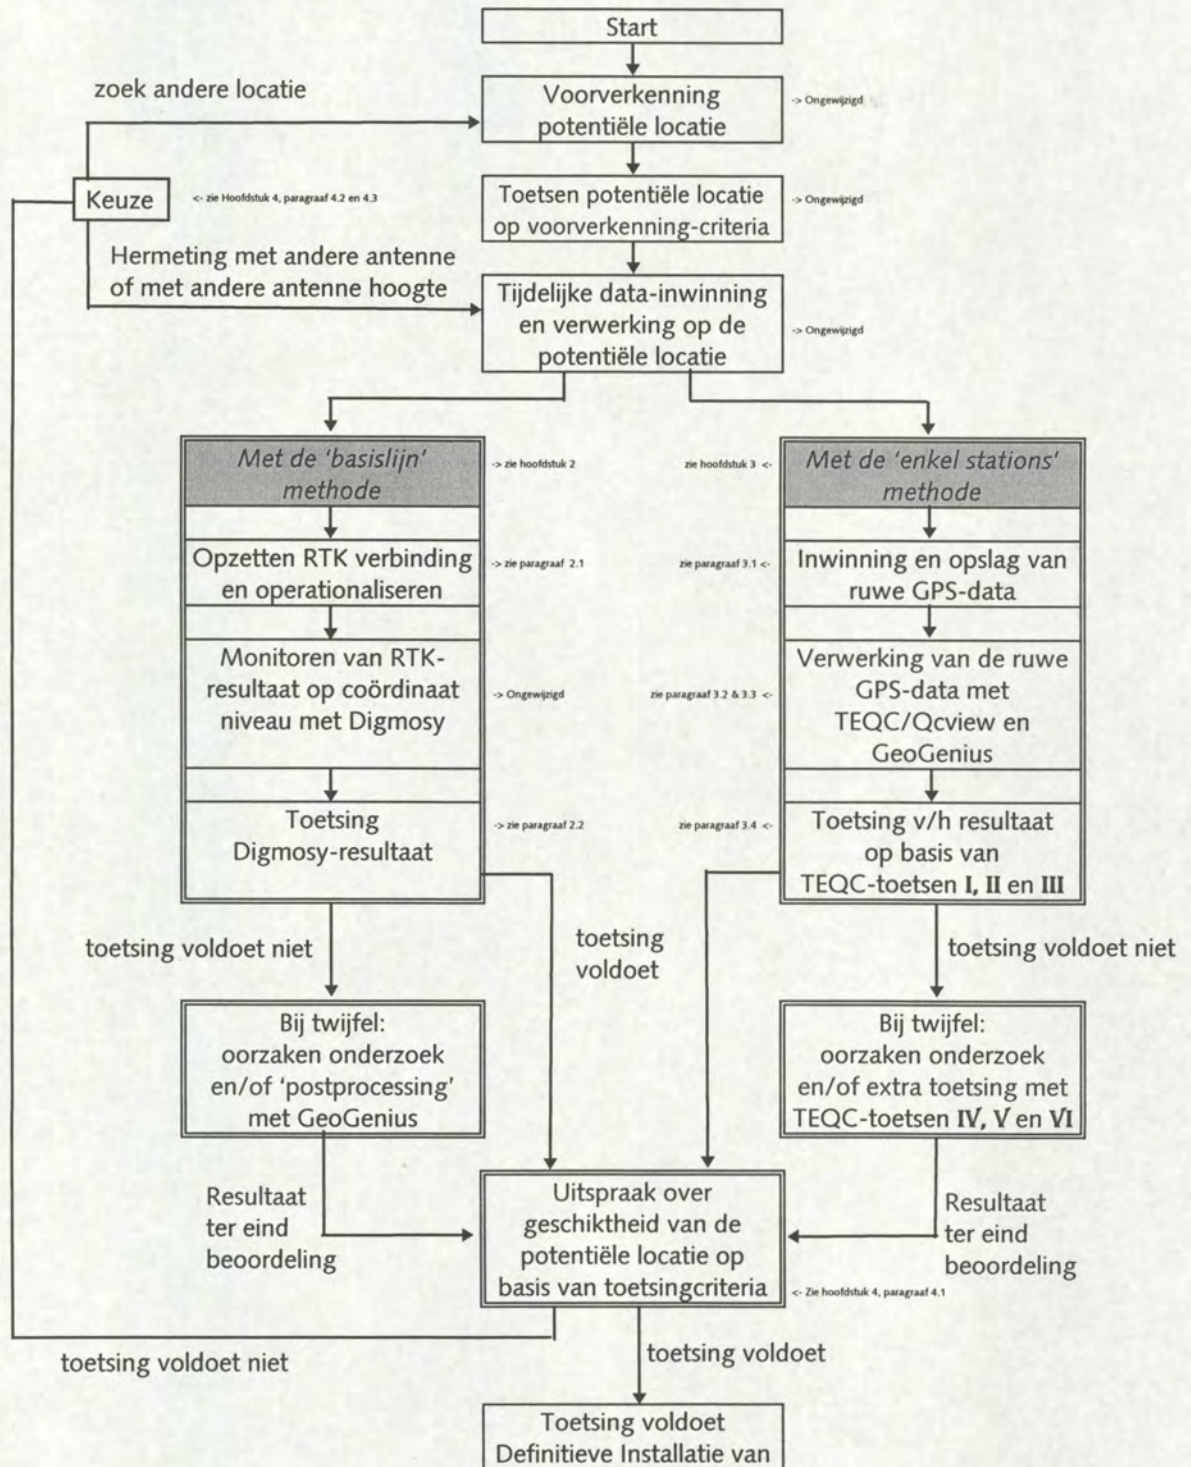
Start

zoek andere locatie

Voorverkenning potentiële locatie

-> Ongewijzigd

Keuze

<- zie Hoofdstuk 4, paragraaf 4.2 en 4.3

Toetsen potentiële locatie op voorverkenning-criteria

-> Ongewijzigd

Hermeting met andere antenne of met andere antenne hoogte

Tijdelijke data-inwinning en verwerking op de potentiële locatie

-> Ongewijzigd

Met de 'basislijn' methode

-> zie hoofdstuk 2

zie hoofdstuk 3 <-

Met de 'enkel stations' methode

Opzetten RTK verbinding en operationaliseren

-> zie paragraaf 2.1

zie paragraaf 3.1 <-

Inwinning en opslag van ruwe GPS-data

Monitoren van RTK-resultaat op coördinaat niveau met Digmosy

-> Ongewijzigd

zie paragraaf 3.2 & 3.3 <-

Verwerking van de ruwe GPS-data met TEQC/Qcview en GeoGenius

Toetsing Digmosy-resultaat

-> zie paragraaf 2.2

zie paragraaf 3.4 <-

Toetsing v/h resultaat op basis van TEQC-toetsen I, II en III

toetsing voldoet niet

toetsing voldoet

toetsing voldoet niet

Bij twijfel: oorzaken onderzoek en/of 'postprocessing' met GeoGenius

Bij twijfel: oorzaken onderzoek en/of extra toetsing met TEQC-toetsen IV, V en VI

Resultaat ter eind beoordeling

Uitspraak over geschiktheid van de potentiële locatie op basis van toetsingcriteria

Resultaat ter eind beoordeling

<- Zie hoofdstuk 4, paragraaf 4.1

toetsing voldoet niet

toetsing voldoet

Toetsing voldoet Definitieve Installatie van